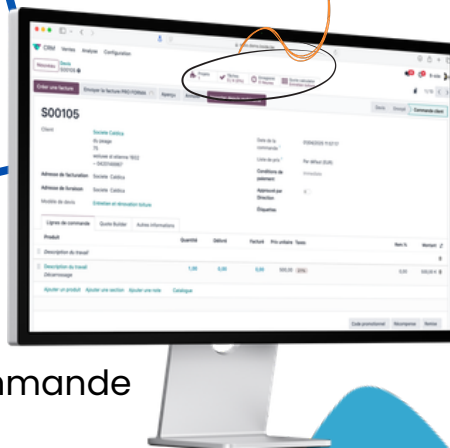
CRM Ventes Analyse Configuration

Nouveau Devis S00105

Créer une facture Envoyer la facture PROFORMA Aperçu

Devis Envoyé Commande client

S00105

Client Societe Cabtica

Adresse de facturation Societe Cabtica

Adresse de livraison Societe Cabtica

Modèle de devis Entretien et rénovation toiture

Date de la commande

Liste de prix Par défaut (EUR)

Conditions de paiement Immédiate

Étiquettes

Lignes de commande Quote Builder Autres informations

Produit Quantité Délivré Facturé Prix unitaire Taxes Montant

Description du travail

Description du travail 1,00 0,00 0,00 500,00 20%

Ajouter un produit Ajouter une section Ajouter une note Catalogue

Code promotionnel Récompense Remise

mmande